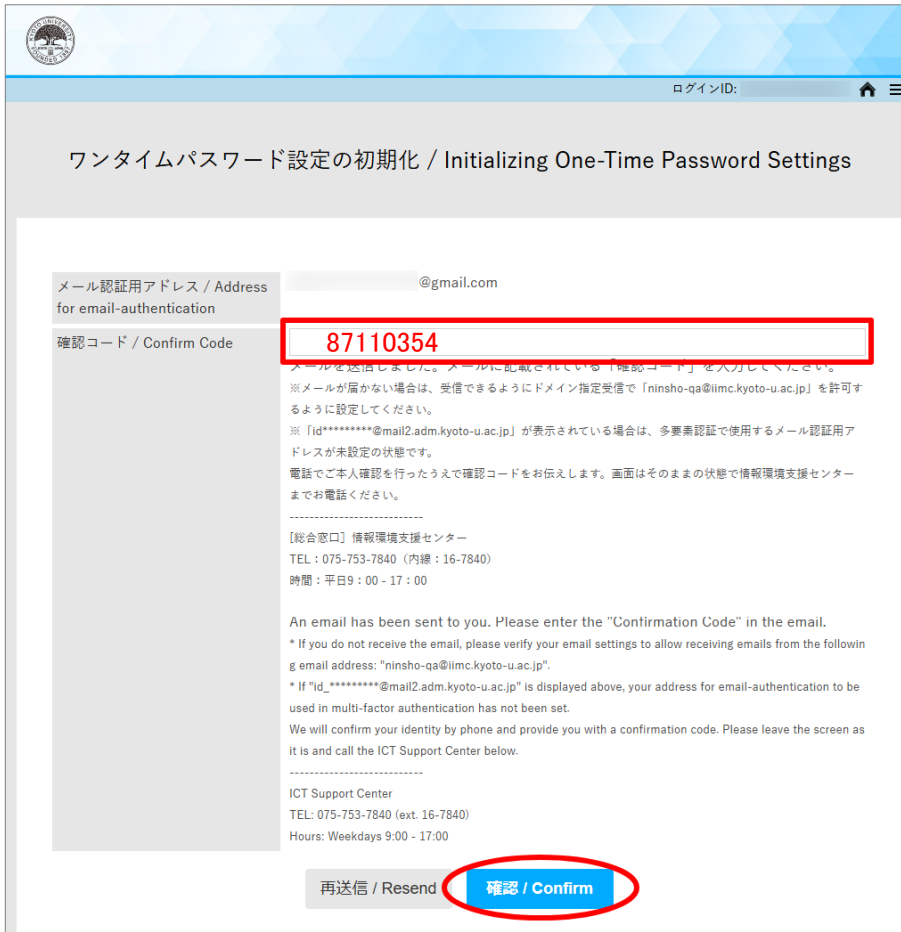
KYOTO UNIVERSITY FOUNDED 1897

ログインID:

ワンタイムパスワード設定の初期化 / Initializing One-Time Password Settings

| メール認証用アドレス / Address for email-authentication | @gmail.com |
|---|---|
| 確認コード / Confirm Code | 87110354 |

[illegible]メールを送信しました。メールに記載されている「確認コード」を入力してください。
※メールが届かない場合は、受信できるようにドメイン指定受信で「ninsho-qa@iimc.kyoto-u.ac.jp」を許可するように設定してください。
※「id*********@mail2.adm.kyoto-u.ac.jp」が表示されている場合は、多要素認証で使用するメール認証用アドレスが未設定の状態です。
電話でご本人確認を行ったうえで確認コードをお伝えします。画面はそのままの状態で情報環境支援センターまでお電話ください。
----------------------------
[総合窓口] 情報環境支援センター
TEL：075-753-7840（内線：16-7840）
時間：平日9：00 - 17：00

An email has been sent to you. Please enter the "Confirmation Code" in the email.
* If you do not receive the email, please verify your email settings to allow receiving emails from the following email address: "ninsho-qa@iimc.kyoto-u.ac.jp".
* If "id_*********@mail2.adm.kyoto-u.ac.jp" is displayed above, your address for email-authentication to be used in multi-factor authentication has not been set.
We will confirm your identity by phone and provide you with a confirmation code. Please leave the screen as it is and call the ICT Support Center below.
----------------------------
ICT Support Center
TEL: 075-753-7840 (ext. 16-7840)
Hours: Weekdays 9:00 - 17:00

再送信 / Resend 確認 / Confirm